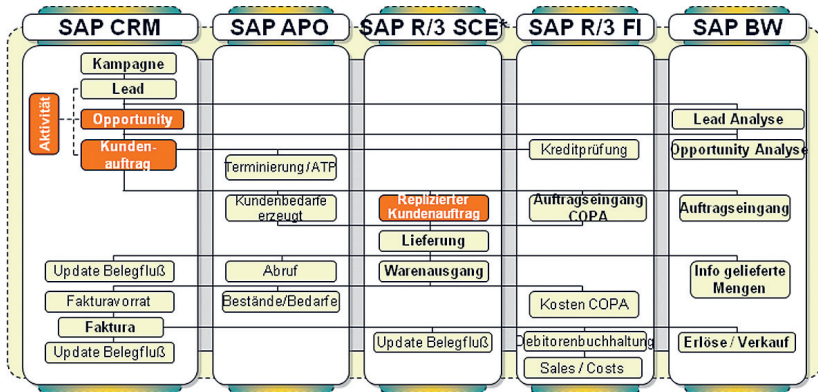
SAP CRM

Kampagne
Lead
Aktivität
Opportunity
Kundenauftrag
Update Belegfluß
Fakturavorrat
Faktura
Update Belegfluß

SAP APO

Terminierung / ATP
Kundenbedarfe erzeugt
Abruf
Bestände/Bedarfe

SAP R/3 SCE

Replizierter Kundenauftrag
Lieferung
Warenausgang
Update Belegfluß

SAP R/3 FI

Kreditprüfung
Auftragseingang COPA
Kosten COPA
Debitorenbuchhaltung
Sales / Costs

SAP BW

Lead Analyse
Opportunity Analyse
Auftragseingang
Info gelieferte Mengen
Erlöse / Verkauf